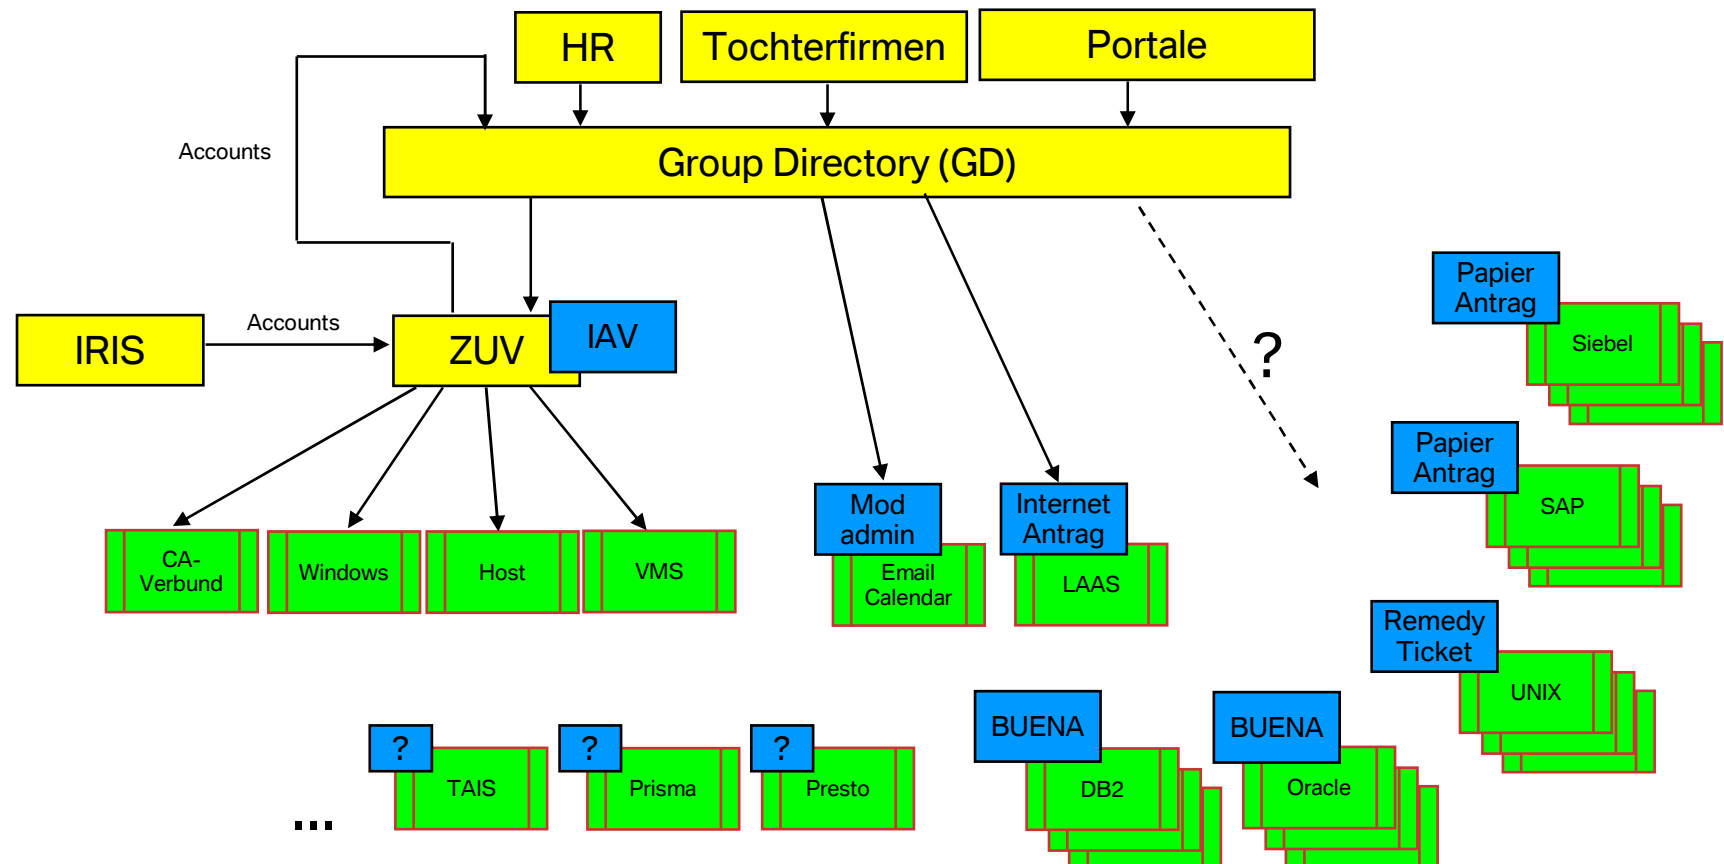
HR

Tochterfirmen

Portale

Accounts

Group Directory (GD)

IRIS

Accounts

ZUV

IAV

?

Papier Antrag

Siebel

Papier Antrag

SAP

CA-Verbund

Windows

Host

VMS

Mod admin

Email Calendar

Internet Antrag

LAAS

Remedy Ticket

UNIX

?

TAIS

?

Prisma

?

Presto

BUENA

DB2

BUENA

Oracle

...